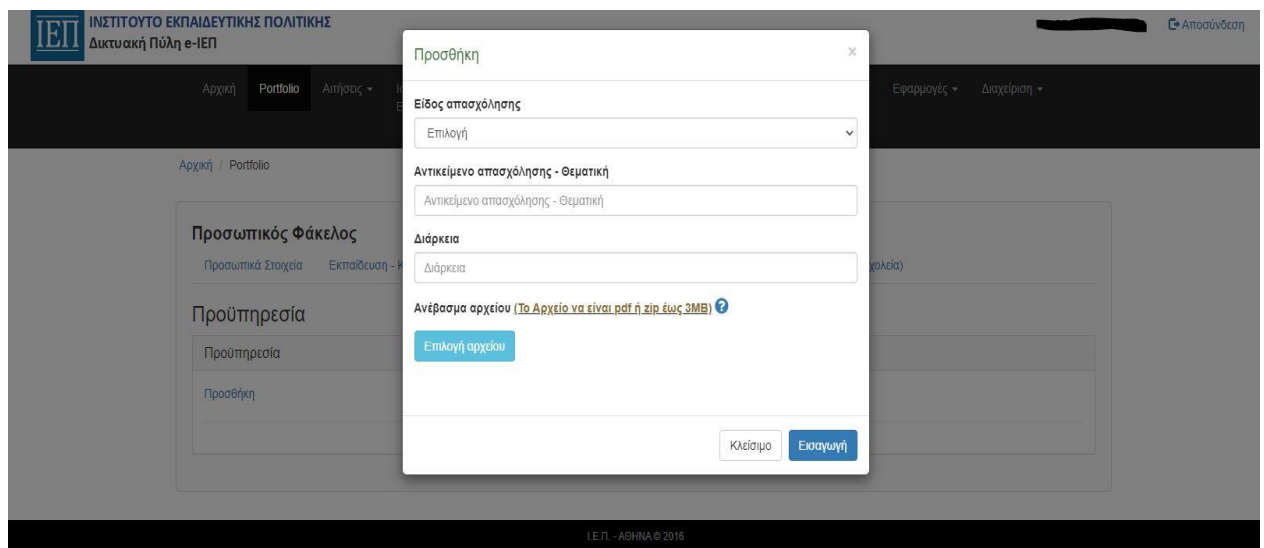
ΙΕΠ ΙΝΣΤΙΤΟΥΤΟ ΕΚΠΑΙΔΕΥΤΙΚΗΣ ΠΟΛΙΤΙΚΗΣ
Δικτυακή Πύλη e-ΙΕΠ

Αποσύνδεση

Αρχική Portfolio Αιτήσεις ▾ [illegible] Εφαρμογές ▾ Διαχείριση ▾

Αρχική / Portfolio

Προσωπικός Φάκελος

Προσωπικά Στοιχεία Εκπαίδευση - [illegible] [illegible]χολεία)

Προϋπηρεσία

Προϋπηρεσία

Προσθήκη

Προσθήκη

Είδος απασχόλησης

Επιλογή

Αντικείμενο απασχόλησης - Θεματική

Αντικείμενο απασχόλησης - Θεματική

Διάρκεια

Διάρκεια

Ανέβασμα αρχείου (Το Αρχείο να είναι pdf ή zip έως 3MB)

Επιλογή αρχείου

Κλείσιμο Εισαγωγή

Ι.Ε.Π. - ΑΘΗΝΑ © 2016